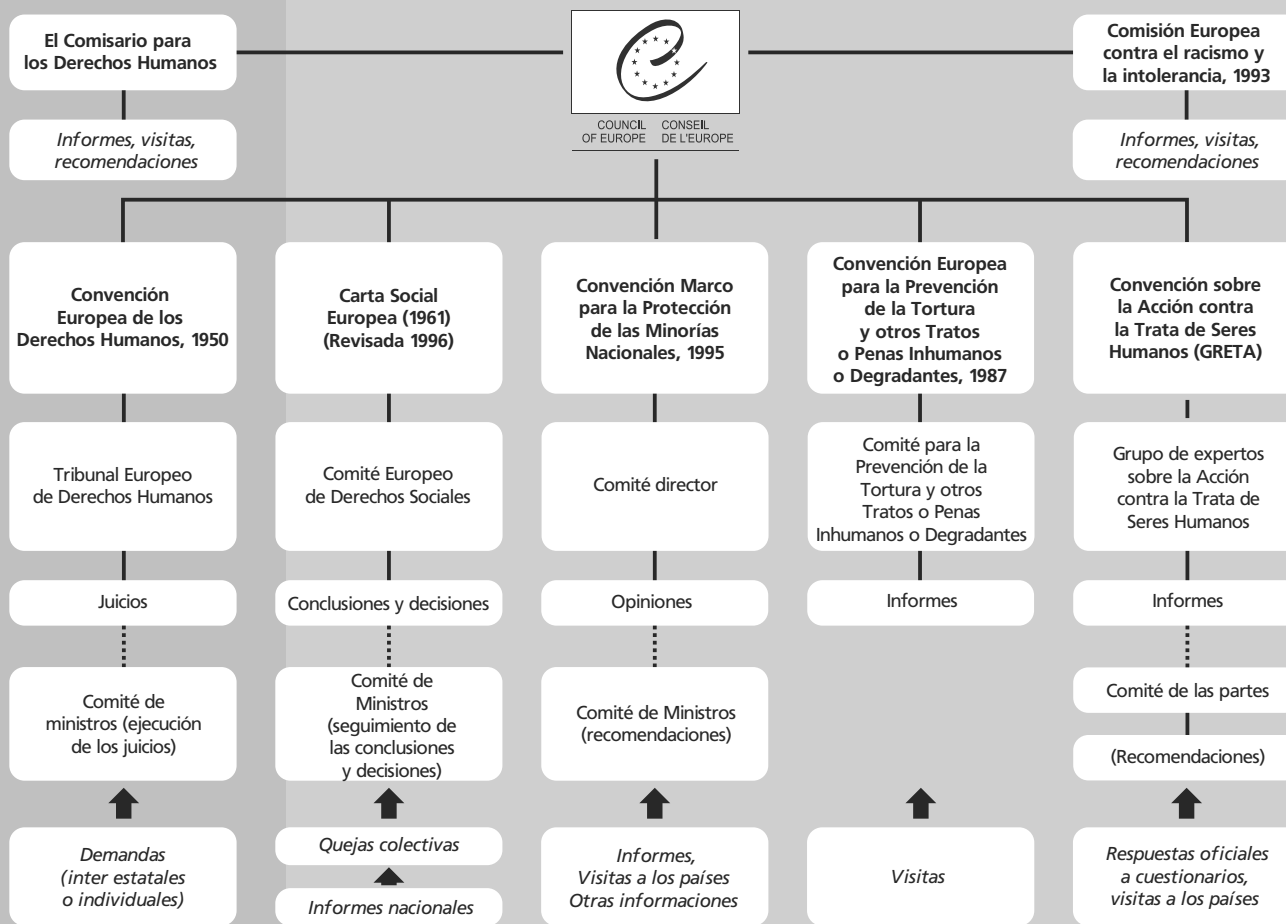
El Comisario para los Derechos Humanos

*Informes, visitas, recomendaciones*

COUNCIL OF EUROPE CONSEIL DE L'EUROPE

Comisión Europea contra el racismo y la intolerancia, 1993

*Informes, visitas, recomendaciones*

**Convención Europea de los Derechos Humanos, 1950**

Tribunal Europeo de Derechos Humanos

Juicios

Comité de ministros (ejecución de los juicios)

*Demandas (inter estatales o individuales)*

**Carta Social Europea (1961) (Revisada 1996)**

Comité Europeo de Derechos Sociales

Conclusiones y decisiones

Comité de Ministros (seguimiento de las conclusiones y decisiones)

*Quejas colectivas*

*Informes nacionales*

**Convención Marco para la Protección de las Minorías Nacionales, 1995**

Comité director

Opiniones

Comité de Ministros (recomendaciones)

*Informes, Visitas a los países Otras informaciones*

**Convención Europea para la Prevención de la Tortura y otros Tratos o Penas Inhumanos o Degradantes, 1987**

Comité para la Prevención de la Tortura y otros Tratos o Penas Inhumanos o Degradantes

Informes

*Visitas*

**Convención sobre la Acción contra la Trata de Seres Humanos (GRETA)**

Grupo de expertos sobre la Acción contra la Trata de Seres Humanos

Informes

Comité de las partes

(Recomendaciones)

*Respuestas oficiales a cuestionarios, visitas a los países*